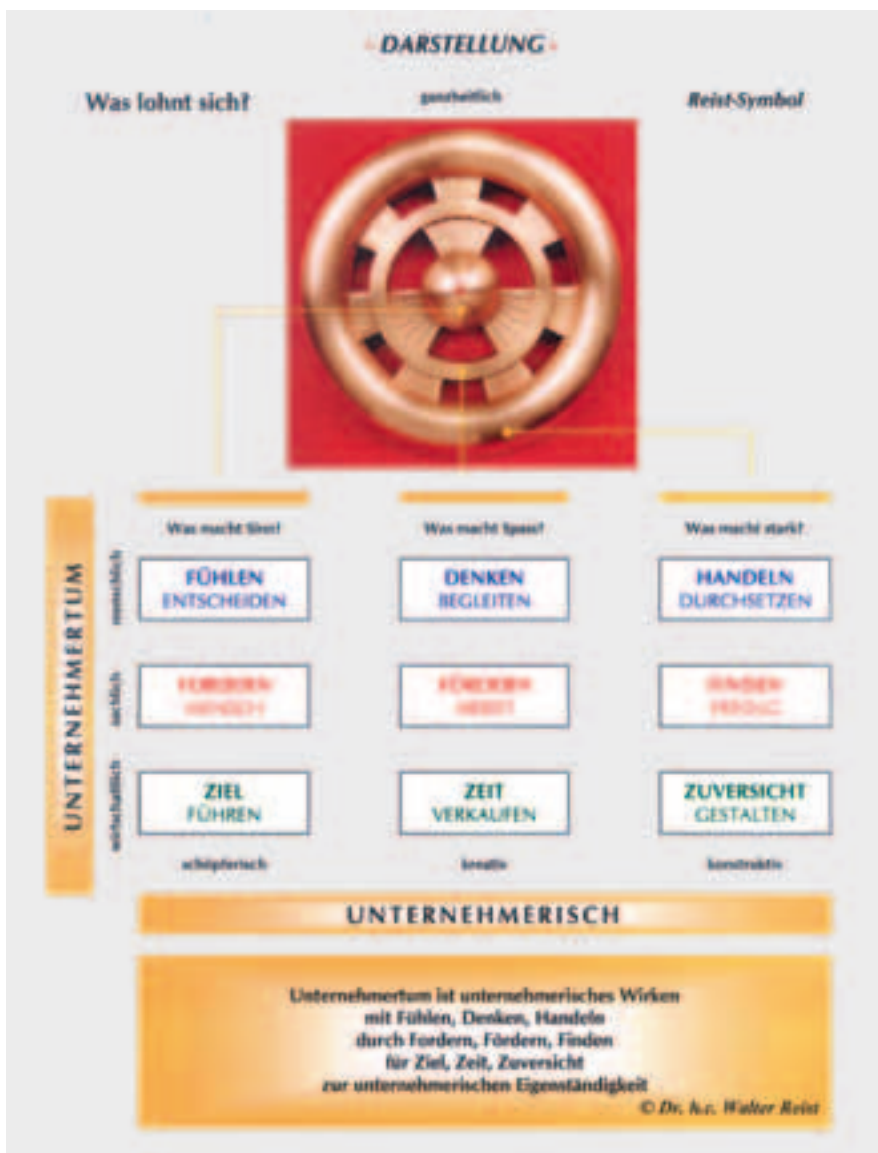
DARSTELLUNG

Was lohnt sich?

ganzheitlich

Reist-Symbol

UNTERNEHMERTUM

Was macht Sinn?

Was macht Spass?

Was macht stark?

menschlich

FÜHLEN
ENTSCHEIDEN

DENKEN
BEGLEITEN

HANDELN
DURCHSETZEN

sachlich

FORDERN
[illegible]

FÖRDERN
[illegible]

FINDEN
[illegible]

wirtschaftlich

ZIEL
FÜHREN

ZEIT
VERKAUFEN

ZUVERSICHT
GESTALTEN

schöpferisch

kreativ

konstruktiv

UNTERNEHMERISCH

Unternehmertum ist unternehmerisches Wirken
mit Fühlen, Denken, Handeln
durch Fordern, Fördern, Finden
für Ziel, Zeit, Zuversicht
zur unternehmerischen Eigenständigkeit

© Dr. h.c. Walter Reist